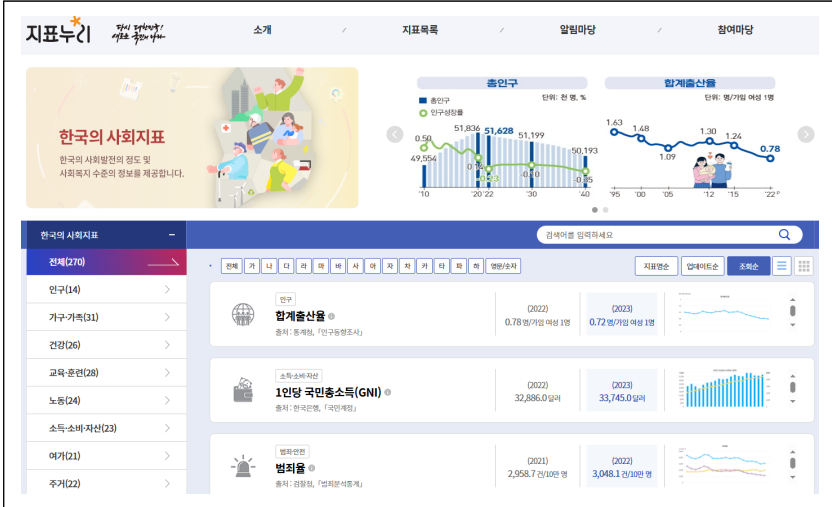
지표누리 당신 대한민국! 세상을 숫자로 보다

소개 지표목록 알림마당 참여마당

한국의 사회지표

한국의 사회발전의 정도 및 사회복지 수준의 정보를 제공합니다.

총인구

단위: 천 명, %

총인구

인구성장률

0.50

51,836

51,628

51,199

49,554

50,193

0.1

-0.1

-0.2

-0.35

'10 '20 '22 '30 '40

합계출산율

단위: 명/가임 여성 1명

1.63

1.48

1.09

1.30

1.24

0.78

'95 '00 '05 '12 '15 '22

한국의 사회지표 −

전체(270)

인구(14)

가구·가족(31)

건강(26)

교육·훈련(28)

노동(24)

소득·소비·자산(23)

여가(21)

주거(22)

검색어를 입력하세요

전체 가 나 다 라 마 바 사 아 자 차 카 타 파 하 영문/숫자

지표명순 업데이트순 조회순

인구

합계출산율

출처: 통계청, 「인구동향조사」

(2022) 0.78 명/가임 여성 1명

(2023) 0.72 명/가임 여성 1명

소득·소비·자산

1인당 국민총소득(GNI)

출처: 한국은행, 「국민계정」

(2022) 32,886.0 달러

(2023) 33,745.0 달러

범죄·안전

범죄율

출처: 경찰청, 「범죄분석통계」

(2021) 2,958.7 건/10만 명

(2022) 3,048.1 건/10만 명